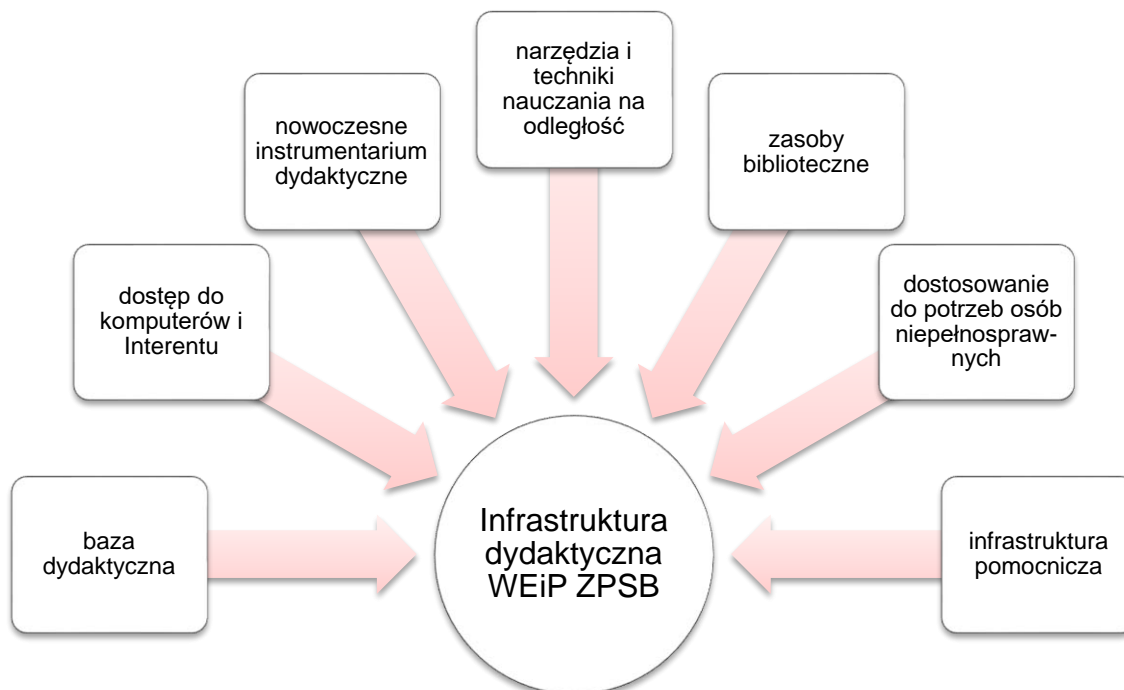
narzędzia i techniki nauczania na odległość

nowoczesne instrumentarium dydaktyczne

zasoby biblioteczne

dostęp do komputerów i Interentu

dostosowanie do potrzeb osób niepełnosprawnych

baza dydaktyczna

Infrastruktura dydaktyczna WEiP ZPSB

infrastruktura pomocnicza